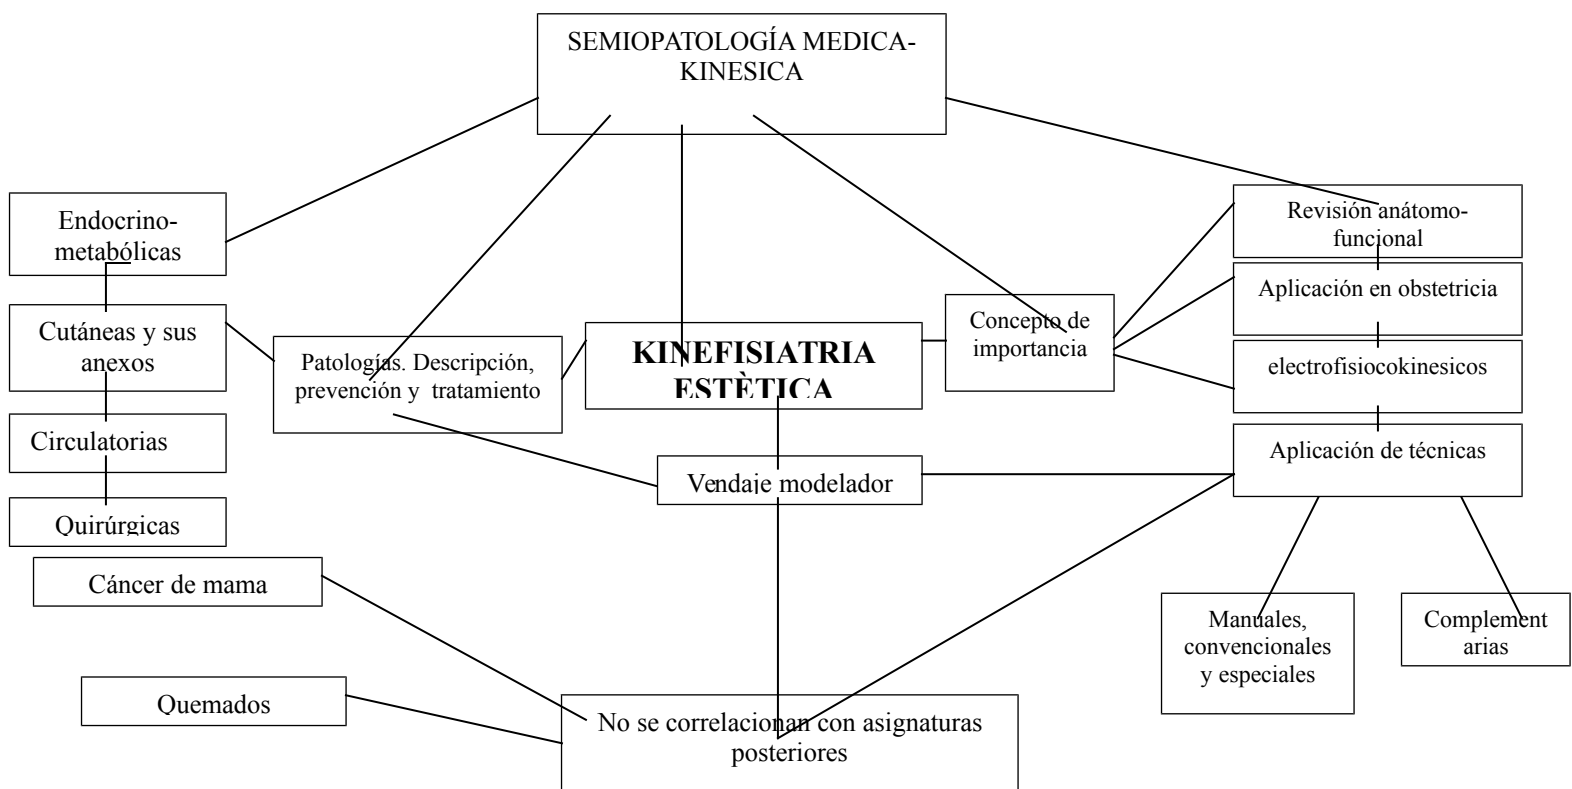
SEMIOPATOLOGÍA MEDICA-KINESICA

Endocrino-metabólicas

Cutáneas y sus anexos

Circulatorias

Quirúrgicas

Patologías. Descripción, prevención y tratamiento

KINEFISIATRIA ESTÈTICA

Concepto de importancia

Revisión anátomo-funcional

Aplicación en obstetricia

electrofisiocokinesicos

Aplicación de técnicas

Vendaje modelador

Cáncer de mama

Manuales, convencionales y especiales

Complementarias

Quemados

No se correlacionan con asignaturas posteriores